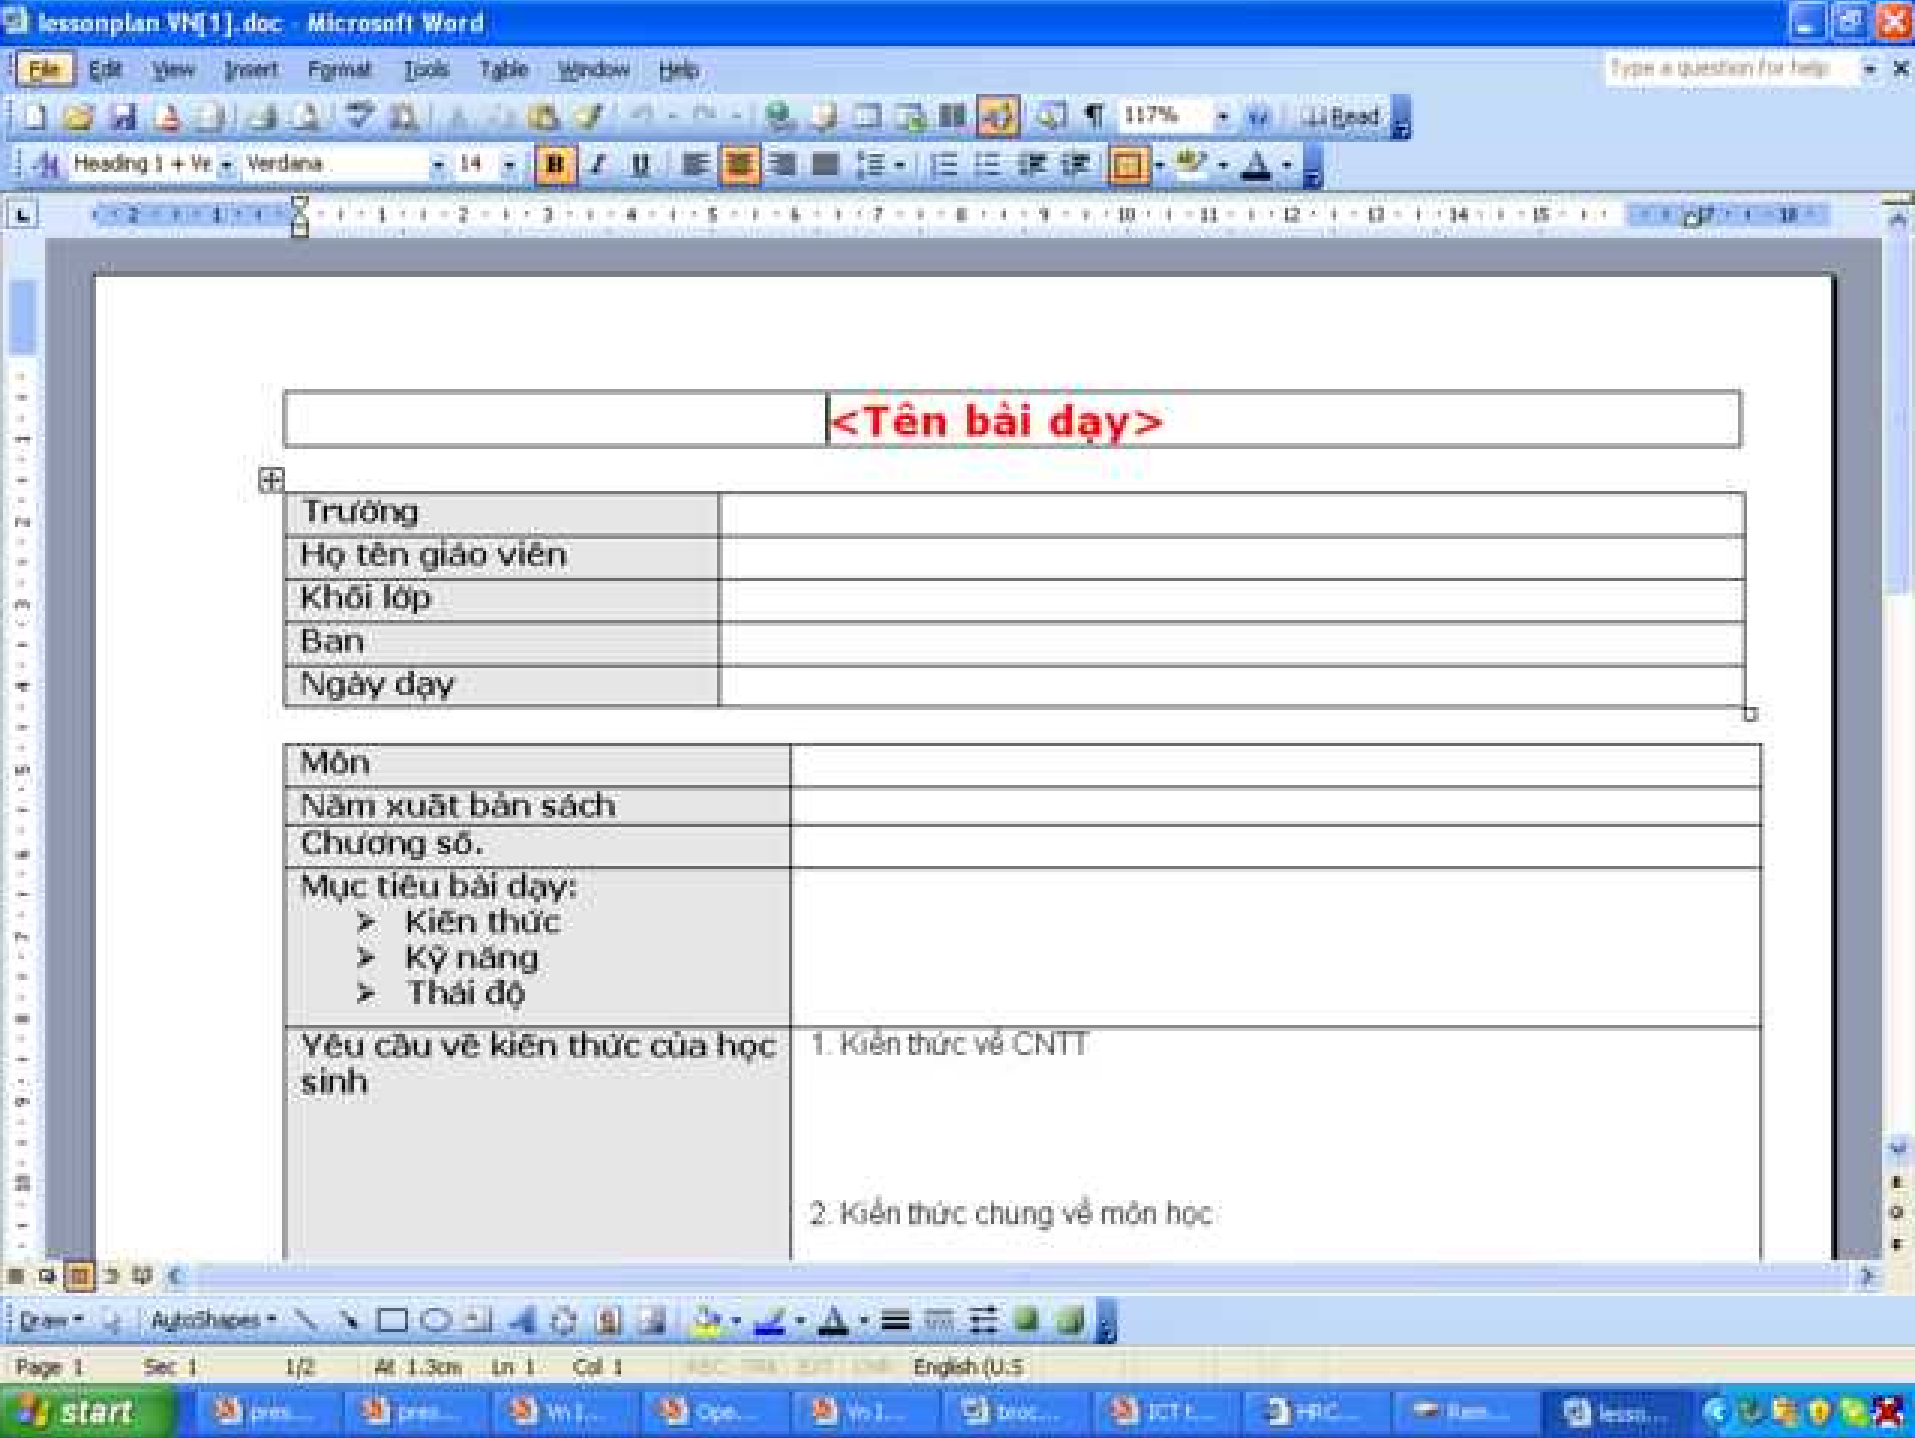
lessonplan VN[1].doc - Microsoft Word

File Edit View Insert Format Tools Table Window Help

Type a question for help

117% Read

Heading 1 + Ve Verdana 14

<Tên bài dạy>

| Trường | |
|---|---|
| Họ tên giáo viên | |
| Khối lớp | |
| Ban | |
| Ngày dạy | |

| Môn | |
|---|---|
| Năm xuất bản sách | |
| Chương số. | |
| Mục tiêu bài dạy: ➤ Kiến thức ➤ Kỹ năng ➤ Thái độ | |
| Yêu cầu về kiến thức của học sinh | 1. Kiến thức về CNTT 2. Kiến thức chung về môn học |

Draw AutoShapes

Page 1 Sec 1 1/2 At 1.3cm Ln 1 Col 1 REC TRK EXT OVR English (U.S

start pres... pres... Vn1... Ope... Vn1... broc... ICT t... HRC... Rem... lesso...